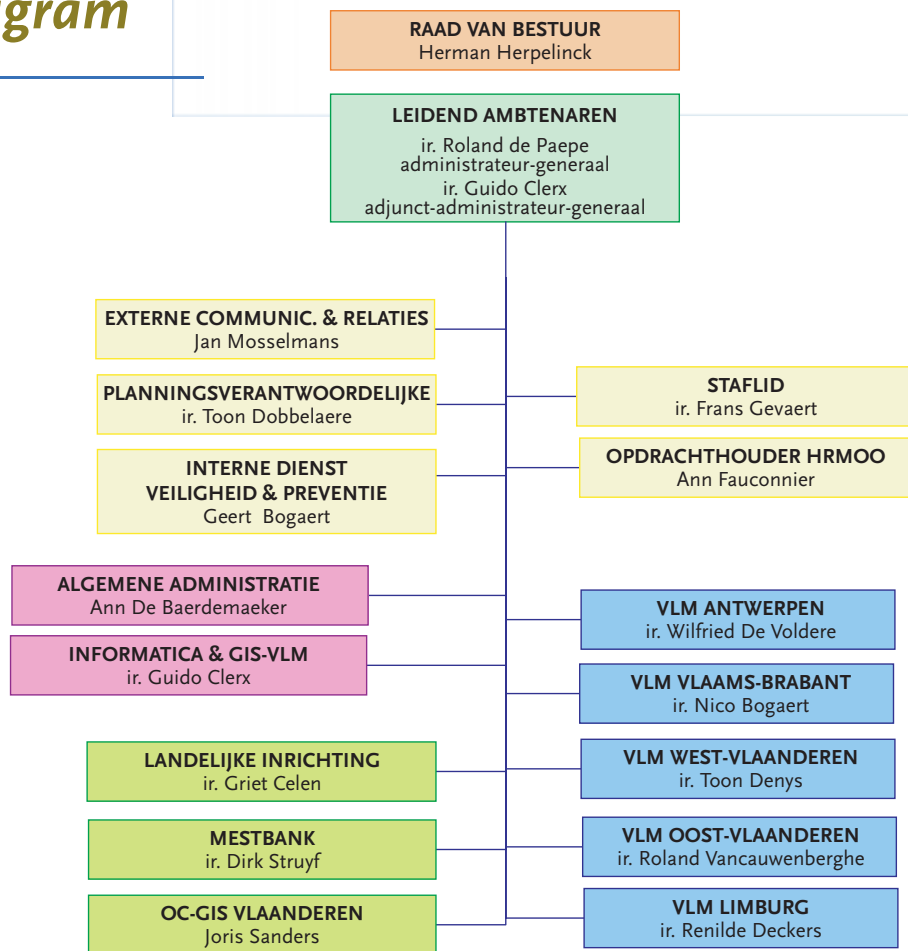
gram

RAAD VAN BESTUUR
Herman Herpelinck

LEIDEND AMBTENAREN
ir. Roland de Paepe
administrateur-generaal
ir. Guido Clerx
adjunct-administrateur-generaal

EXTERNE COMMUNIC. & RELATIES
Jan Mosselmans

PLANNINGSVERANTWOORDELIJKE
ir. Toon Dobbelaere

INTERNE DIENST
VEILIGHEID & PREVENTIE
Geert Bogaert

STAFLID
ir. Frans Gevaert

OPDRACHTHOUDER HRMOO
Ann Fauconnier

ALGEMENE ADMINISTRATIE
Ann De Baerdemaeker

INFORMATICA & GIS-VLM
ir. Guido Clerx

LANDELIJKE INRICHTING
ir. Griet Celen

MESTBANK
ir. Dirk Struyf

OC-GIS VLAANDEREN
Joris Sanders

VLM ANTWERPEN
ir. Wilfried De Voldere

VLM VLAAMS-BRABANT
ir. Nico Bogaert

VLM WEST-VLAANDEREN
ir. Toon Denys

VLM OOST-VLAANDEREN
ir. Roland Vancauwenberghe

VLM LIMBURG
ir. Renilde Deckers